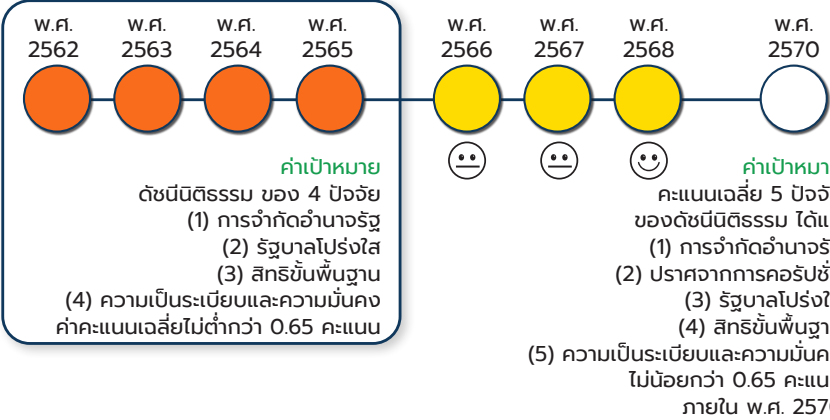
พ.ศ. 2562

พ.ศ. 2563

พ.ศ. 2564

พ.ศ. 2565

พ.ศ. 2566

พ.ศ. 2567

พ.ศ. 2568

พ.ศ. 2570

ค่าเป้าหมาย
ดัชนีนิติธรรม ของ 4 ปัจจัย
(1) การจำกัดอำนาจรัฐ
(2) รัฐบาลโปร่งใส
(3) สิทธิขั้นพื้นฐาน
(4) ความเป็นระเบียบและความมั่นคง
ค่าคะแนนเฉลี่ยไม่ต่ำกว่า 0.65 คะแนน

ค่าเป้าหมา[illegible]
คะแนนเฉลี่ย 5 ปัจจั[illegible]
ของดัชนีนิติธรรม ได้แ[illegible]
(1) การจำกัดอำนาจรั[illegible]
(2) ปราศจากการคอรัปชั่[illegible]
(3) รัฐบาลโปร่งใ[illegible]
(4) สิทธิขั้นพื้นฐา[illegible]
(5) ความเป็นระเบียบและความมั่นค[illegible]
ไม่น้อยกว่า 0.65 คะแนน
ภายใน พ.ศ. 257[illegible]